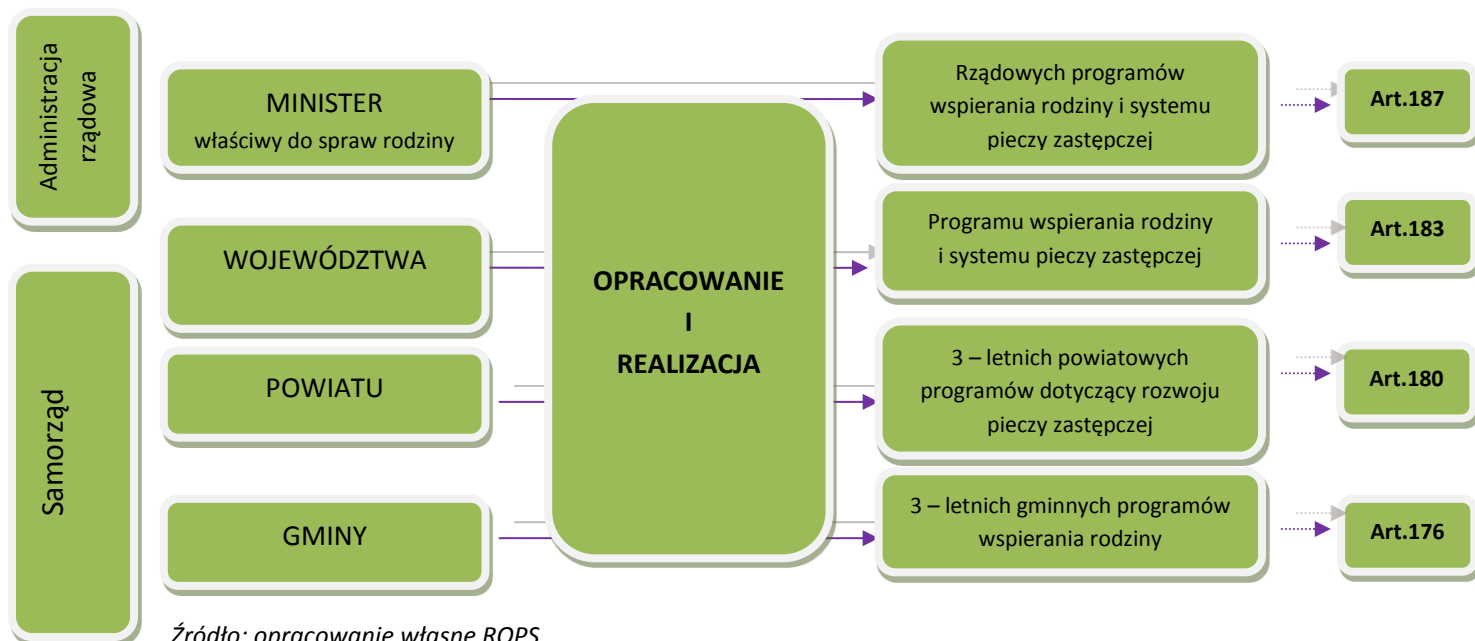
Administracja rządowa

Samorząd

MINISTER
właściwy do spraw rodziny

WOJEWÓDZTWA

POWIATU

GMINY

OPRACOWANIE
I
REALIZACJA

Rządowych programów wspierania rodziny i systemu pieczy zastępczej

Art.187

Programu wspierania rodziny i systemu pieczy zastępczej

Art.183

3 – letnich powiatowych programów dotyczący rozwoju pieczy zastępczej

Art.180

3 – letnich gminnych programów wspierania rodziny

Art.176

Źródło: opracowanie własne ROPS